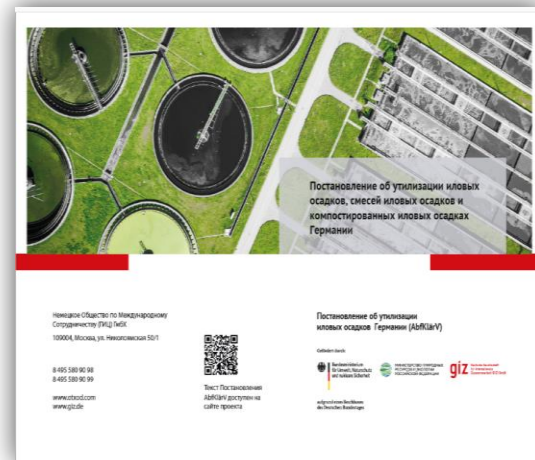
Постановление об утилизации иловых осадков, смесей иловых осадков и компостированных иловых осадках Германии

Немецкое Общество по Международному Сотрудничеству (ГИЦ) ГмбХ
109004, Москва, ул. Никоялмская 50/1

8 495 580 90 98
8 495 580 90 99

www.ctxod.com
www.giz.de

Текст Постановления AbfKlärV доступен на сайте проекта

Постановление об утилизации иловых осадков Германии (AbfKlärV)

Gefördert durch:

Bundesministerium für Umwelt, Naturschutz und nukleare Sicherheit

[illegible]

giz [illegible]

aufgrund eines Beschlusses des Deutschen Bundestages